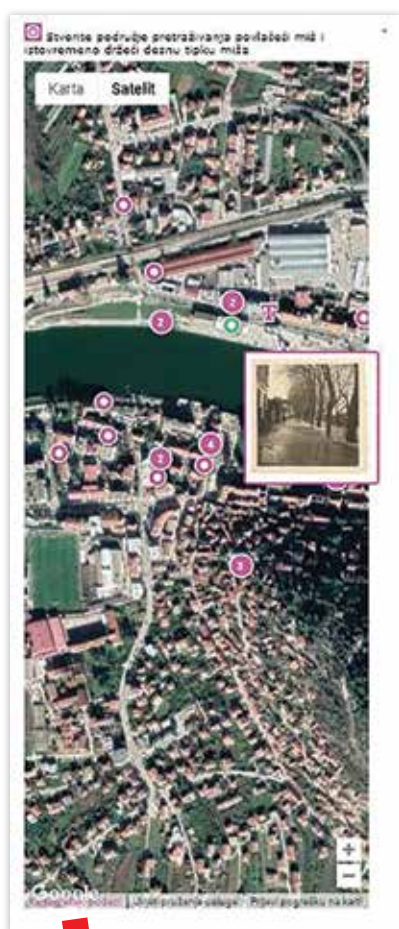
Suzite područje pretraživanja povlačeći miš i istovremeno držeći desnu tipku miša

Karta Satelit

2

2

2

4

2

2

+

−

Google

Kartografski podaci | Uvjeti pružanja usluge | Prijavi pogrešku na karti